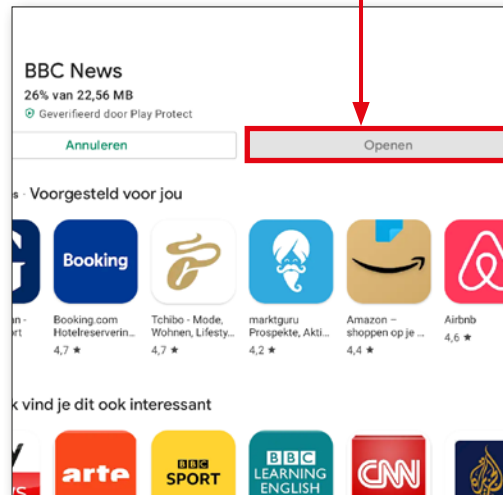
BBC News
26% van 22,56 MB
Geverifieerd door Play Protect

Annuleren

Openen

s · Voorgesteld voor jou

Booking

an -
rt

Booking.com Hotelreserverin...
4,7 ★

Tchibo - Mode, Wohnen, Lifesty...
4,7 ★

marktguru Prospekte, Akti...
4,2 ★

Amazon – shoppen op je ...
4,4 ★

Airbnb
4,6 ★

k vind je dit ook interessant

arte

BBC SPORT

BBC LEARNING ENGLISH

CNN